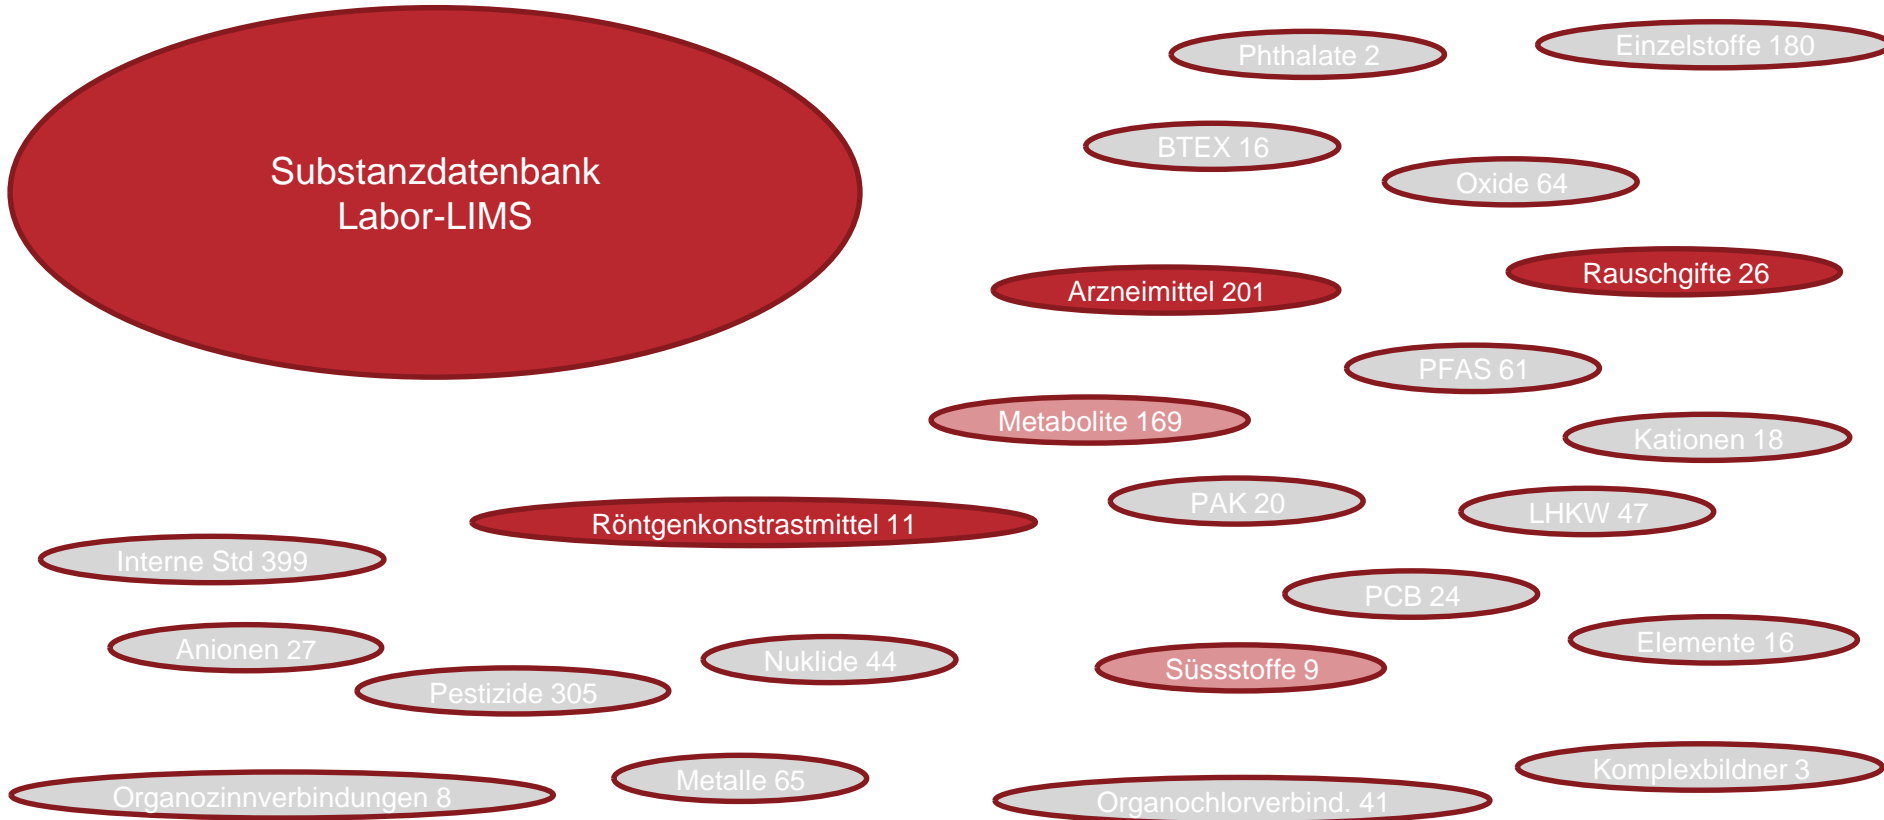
Substanzdatenbank
Labor-LIMS

Phthalate 2

Einzelstoffe 180

BTEX 16

Oxide 64

Arzneimittel 201

Rauschgifte 26

PFAS 61

Metabolite 169

Kationen 18

Röntgenkonstrastmittel 11

PAK 20

LHKW 47

Interne Std 399

PCB 24

Anionen 27

Nuklide 44

Elemente 16

Pestizide 305

Süssstoffe 9

Komplexbildner 3

Organozinnverbindungen 8

Metalle 65

Organochlorverbind. 41